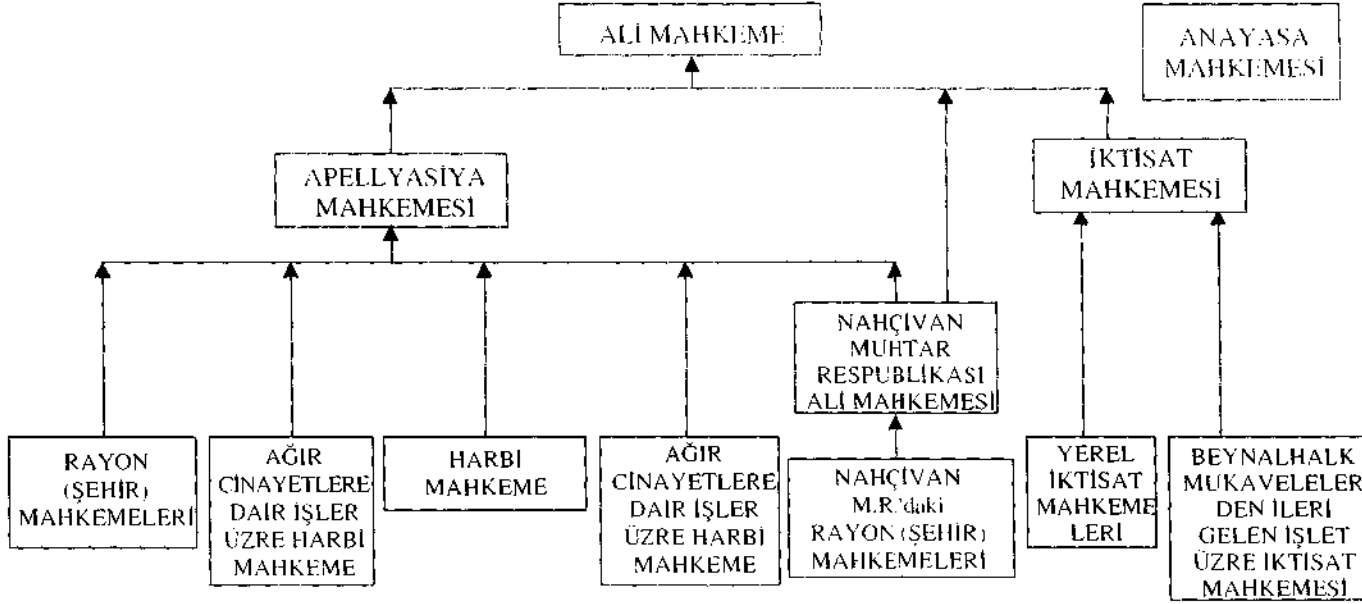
ALİ MAHKEME

ANAYASA MAHKEMESİ

APELLYASİYA MAHKEMESİ

İKTİSAT MAHKEMESİ

NAHÇIVAN MUHTAR RESPUBLİKASI ALİ MAHKEMESİ

RAYON (ŞEHİR) MAHKEMELERİ

AĞIR CİNAYETLERE DAİR İŞLER ÜZRE HARBİ MAHKEME

HARBİ MAHKEME

AĞIR CİNAYETLERE DAİR İŞLER ÜZRE HARBİ MAHKEME

NAHÇIVAN M.R.'daki RAYON (ŞEHİR) MAHKEMELERİ

YEREL İKTİSAT MAHKEMELERİ

BEYNALHALK MUKAVELELERDEN İLERİ GELEN İŞLET ÜZRE İKTİSAT MAHKEMESİ